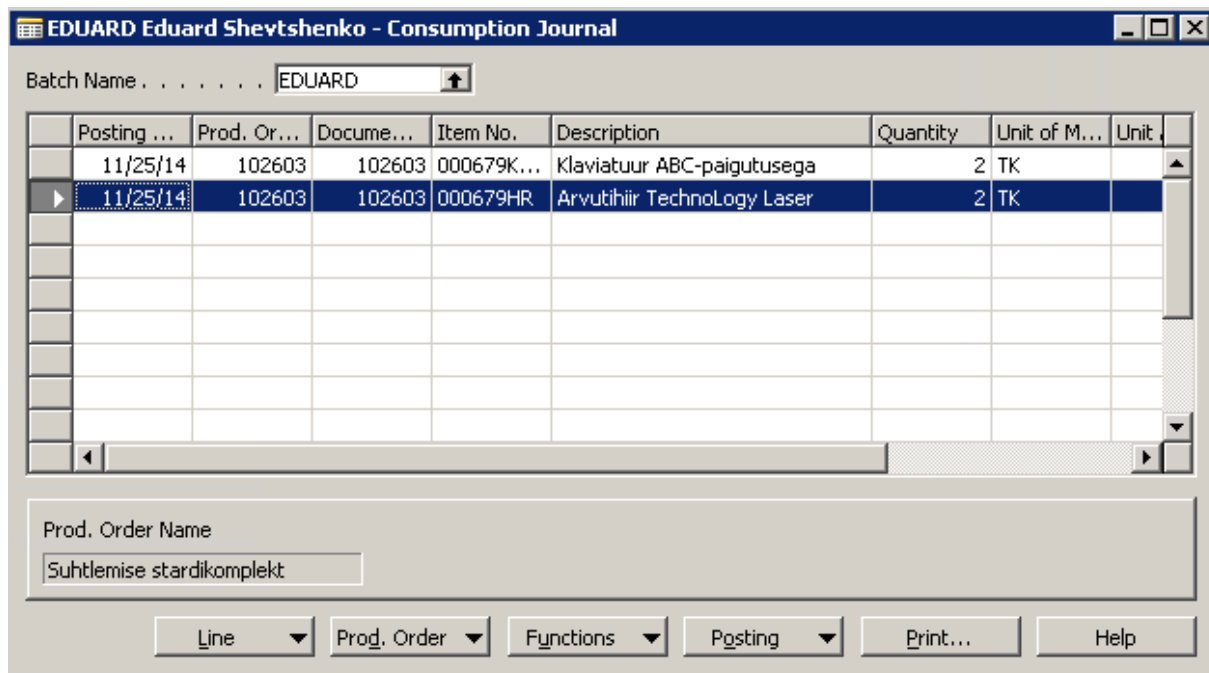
EDUARD Eduard Shevtshenko - Consumption Journal

Batch Name . . . . . . . EDUARD

| Posting ... | Prod. Or... | Docume... | Item No. | Description | Quantity | Unit of M... | Unit |
|---|---|---|---|---|---|---|---|
| 11/25/14 | 102603 | 102603 | 000679K... | Klaviatuur ABC-paigutusega | 2 | TK | |
| 11/25/14 | 102603 | 102603 | 000679HR | Arvutihiir TechnoLogy Laser | 2 | TK | |

Prod. Order Name
Suhtlemise stardikomplekt

Line | Prod. Order | Functions | Posting | Print... | Help